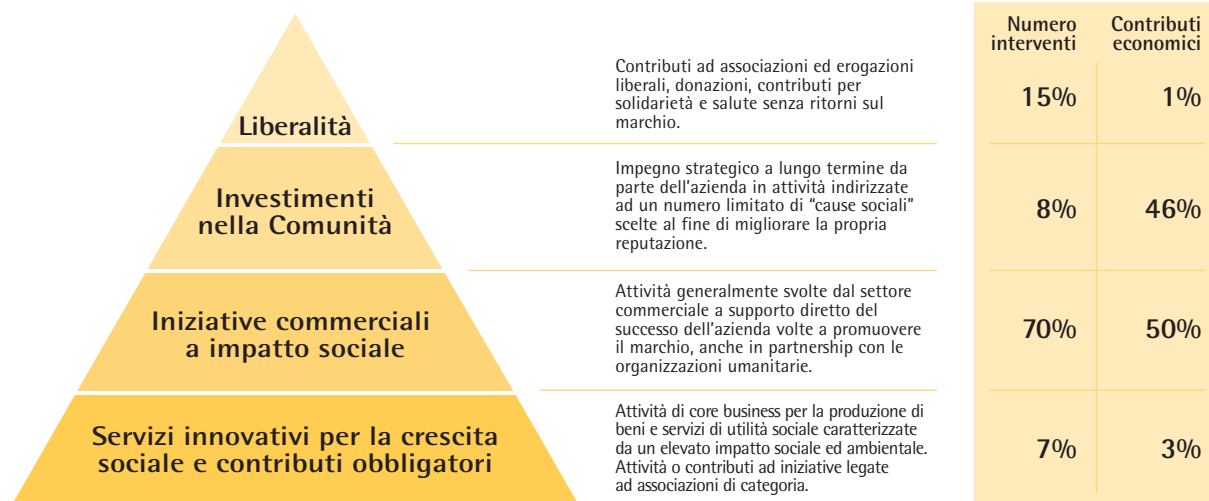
Liberalità

Investimenti nella Comunità

Iniziative commerciali a impatto sociale

Servizi innovativi per la crescita sociale e contributi obbligatori

| | Numero interventi | Contributi economici |
|---|---|---|
| Contributi ad associazioni ed erogazioni liberali, donazioni, contributi per solidarietà e salute senza ritorni sul marchio. | 15% | 1% |
| Impegno strategico a lungo termine da parte dell'azienda in attività indirizzate ad un numero limitato di "cause sociali" scelte al fine di migliorare la propria reputazione. | 8% | 46% |
| Attività generalmente svolte dal settore commerciale a supporto diretto del successo dell'azienda volte a promuovere il marchio, anche in partnership con le organizzazioni umanitarie. | 70% | 50% |
| Attività di core business per la produzione di beni e servizi di utilità sociale caratterizzate da un elevato impatto sociale ed ambientale. Attività o contributi ad iniziative legate ad associazioni di categoria. | 7% | 3% |